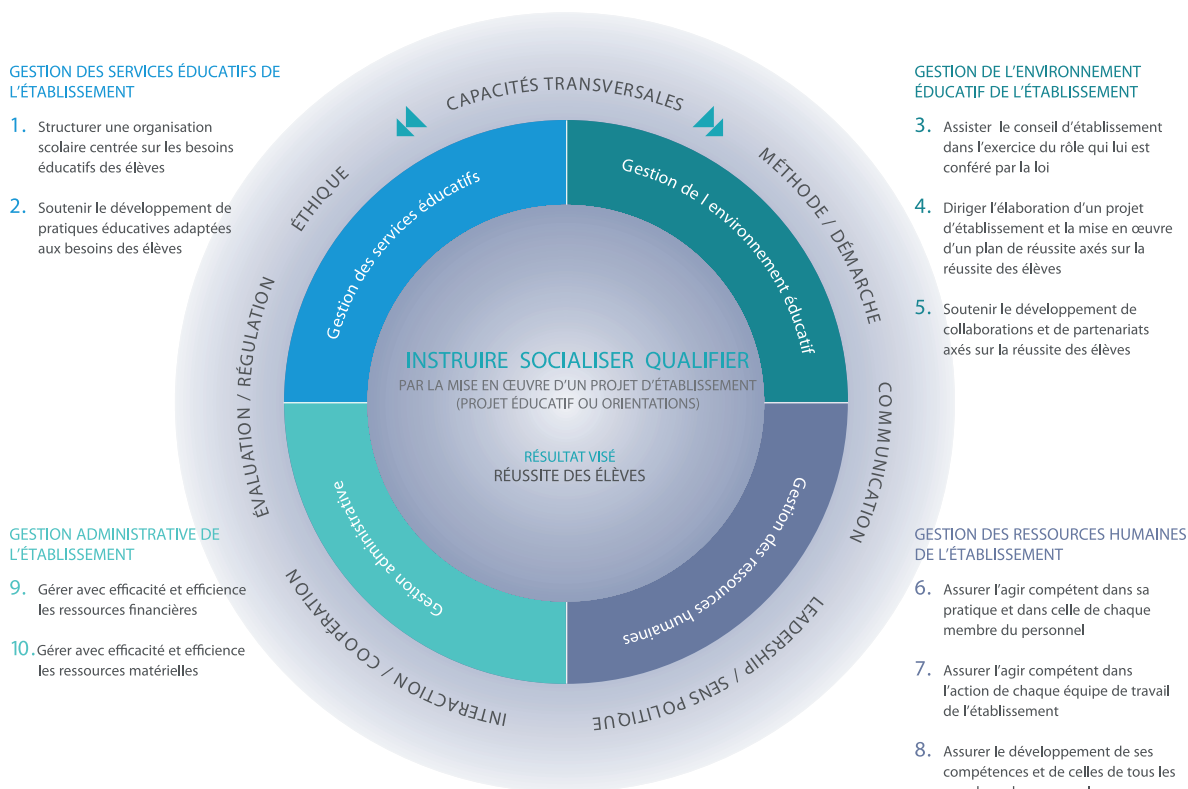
GESTION DES SERVICES ÉDUCATIFS DE L'ÉTABLISSEMENT

1. Structurer une organisation scolaire centrée sur les besoins éducatifs des élèves

2. Soutenir le développement de pratiques éducatives adaptées aux besoins des élèves

GESTION DE L'ENVIRONNEMENT ÉDUCATIF DE L'ÉTABLISSEMENT

3. Assister le conseil d'établissement dans l'exercice du rôle qui lui est conféré par la loi

4. Diriger l'élaboration d'un projet d'établissement et la mise en œuvre d'un plan de réussite axés sur la réussite des élèves

5. Soutenir le développement de collaborations et de partenariats axés sur la réussite des élèves

CAPACITÉS TRANSVERSALES

ÉTHIQUE

MÉTHODE / DÉMARCHE

ÉVALUATION / RÉGULATION

COMMUNICATION

INTERACTION / COOPÉRATION

LEADERSHIP / SENS POLITIQUE

Gestion des services éducatifs

Gestion de l environnement éducatif

Gestion administrative

Gestion des ressources humaines

INSTRUIRE SOCIALISER QUALIFIER
PAR LA MISE EN ŒUVRE D'UN PROJET D'ÉTABLISSEMENT
(PROJET ÉDUCATIF OU ORIENTATIONS)

RÉSULTAT VISÉ
RÉUSSITE DES ÉLÈVES

GESTION ADMINISTRATIVE DE L'ÉTABLISSEMENT

9. Gérer avec efficacité et efficience les ressources financières

10. Gérer avec efficacité et efficience les ressources matérielles

GESTION DES RESSOURCES HUMAINES DE L'ÉTABLISSEMENT

6. Assurer l'agir compétent dans sa pratique et dans celle de chaque membre du personnel

7. Assurer l'agir compétent dans l'action de chaque équipe de travail de l'établissement

8. Assurer le développement de ses compétences et de celles de tous les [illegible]